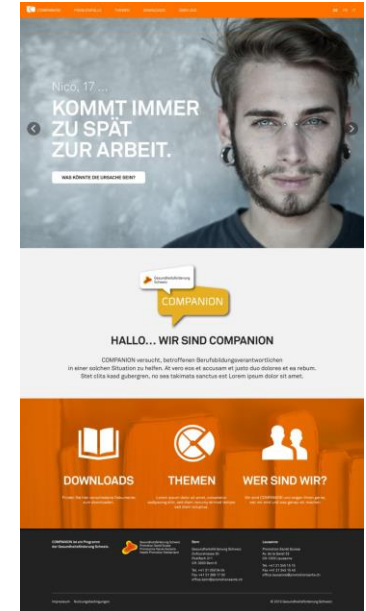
COMPANION

Nico, 17 ...

KOMMT IMMER ZU SPÄT ZUR ARBEIT.

WAS KÖNNTE DIE URSACHE SEIN?

Gesundheitsförderung Schweiz

COMPANION

HALLO... WIR SIND COMPANION

COMPANION versucht, betroffenen Berufsbildungsverantwortlichen in einer solchen Situation zu helfen. At vero eos et accusam et justo duo dolores et ea rebum. Stet clita kasd gubergren, no sea takimata sanctus est Lorem ipsum dolor sit amet.

DOWNLOADS

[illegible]

THEMEN

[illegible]

WER SIND WIR?

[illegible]

COMPANION ist ein Programm der Gesundheitsförderung Schweiz

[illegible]

Bern

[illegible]

Lausanne

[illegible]

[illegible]

© 2013 Gesundheitsförderung Schweiz